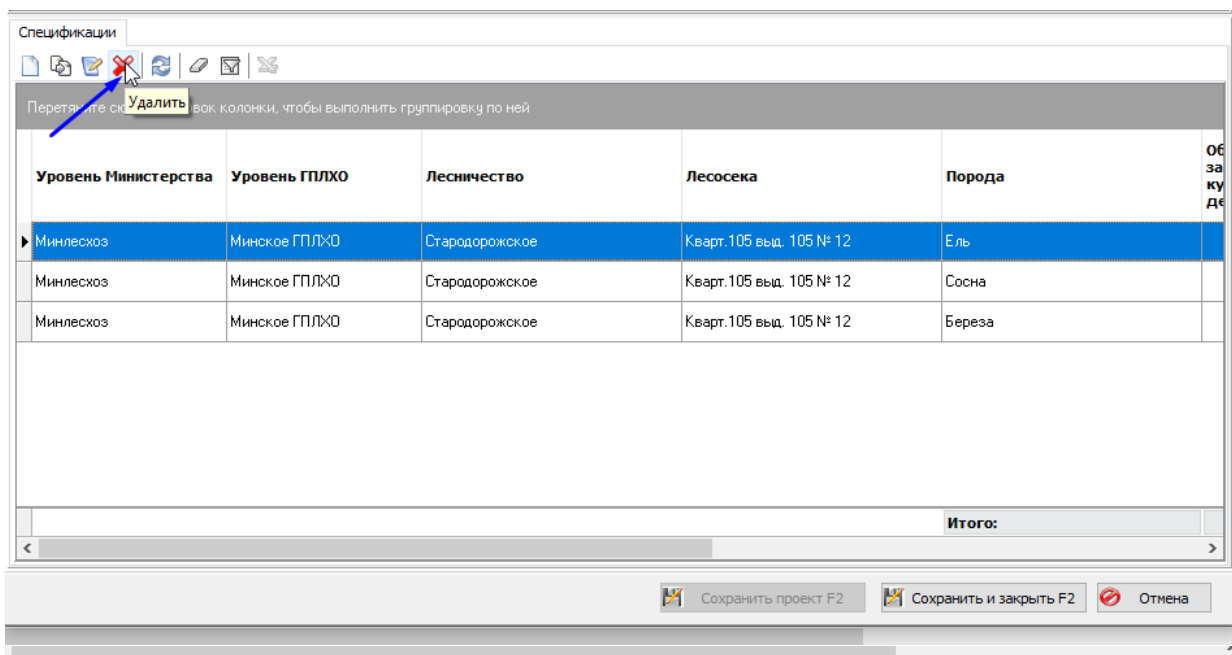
Спецификации

Удалить

Перетя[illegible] вок колонки, чтобы выполнить группировку по ней

| Уровень Министерства | Уровень ГПЛХО | Лесничество | Лесосека | Порода | Об за ку де |
|---|---|---|---|---|---|
| Минлесхоз | Минское ГПЛХО | Стародорожское | Кварт.105 выд. 105 № 12 | Ель | |
| Минлесхоз | Минское ГПЛХО | Стародорожское | Кварт.105 выд. 105 № 12 | Сосна | |
| Минлесхоз | Минское ГПЛХО | Стародорожское | Кварт.105 выд. 105 № 12 | Береза | |

Итого:

Сохранить проект F2
Сохранить и закрыть F2
Отмена